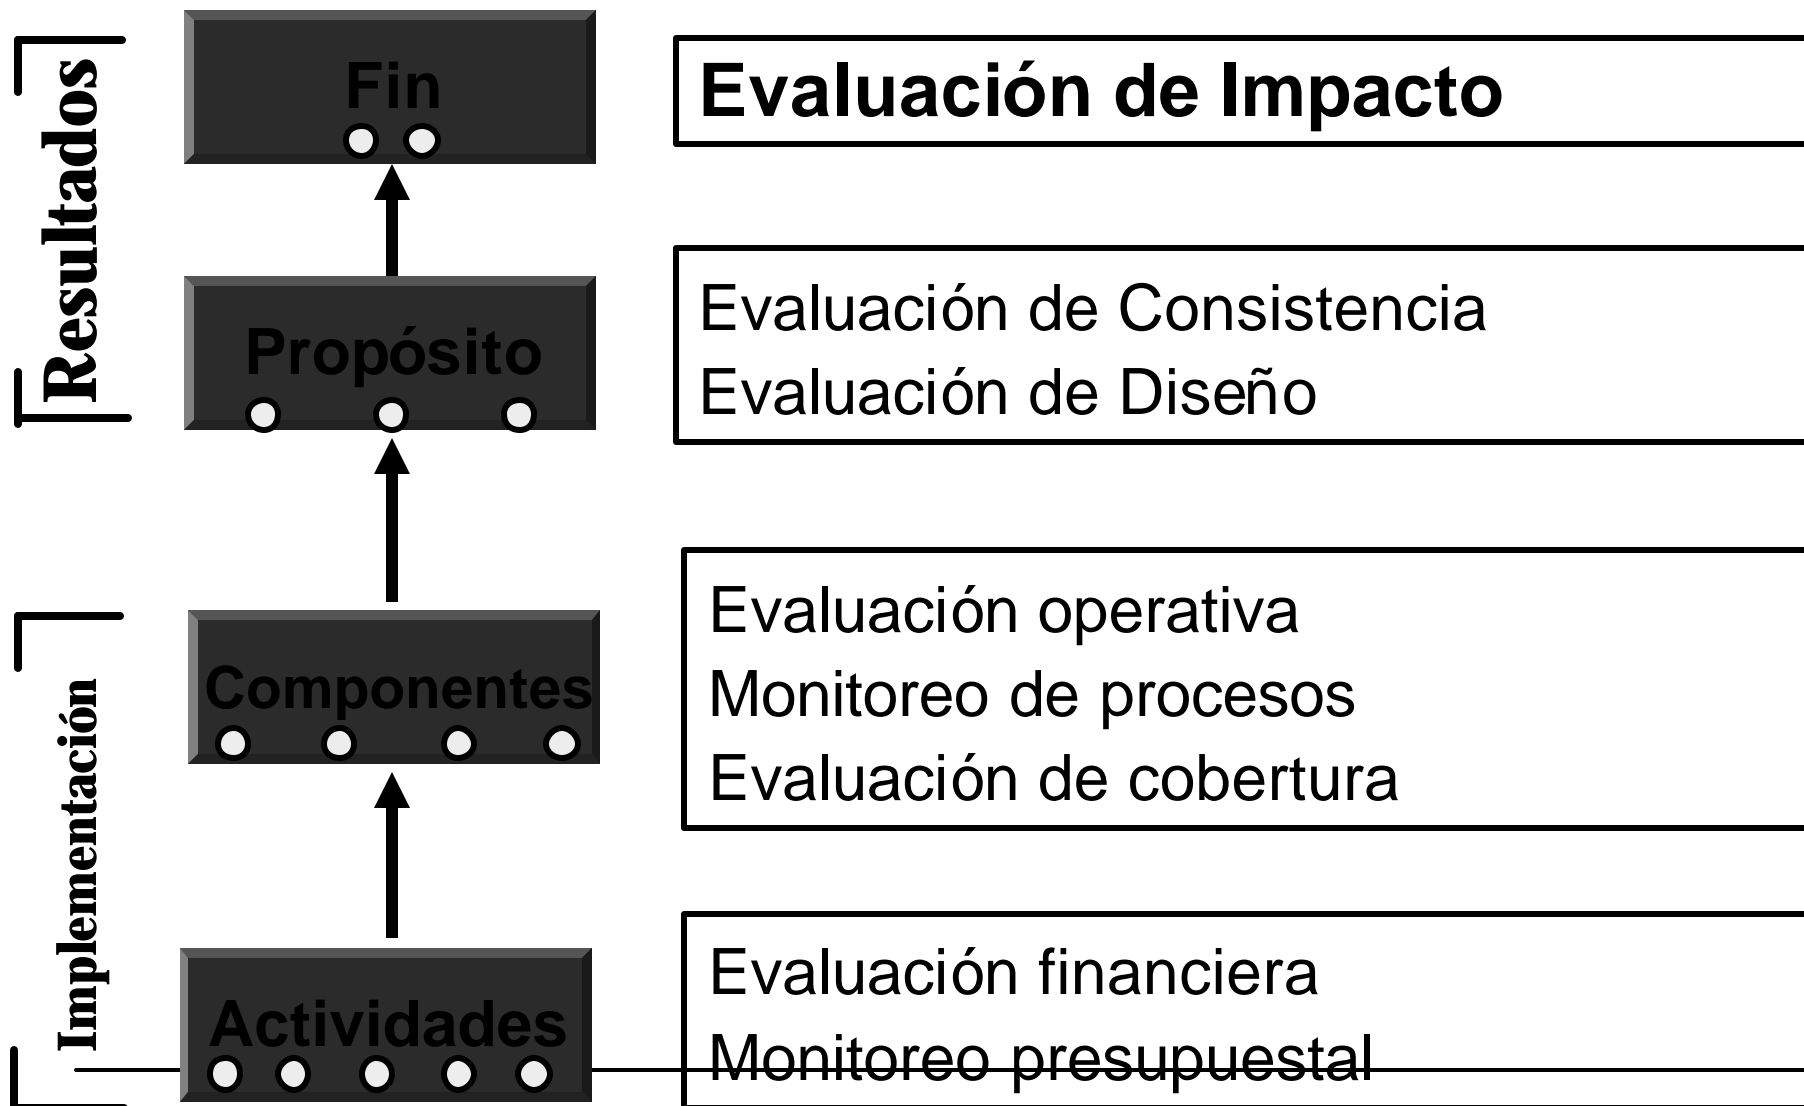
Resultados

Fin

Evaluación de Impacto

Propósito

Evaluación de Consistencia
Evaluación de Diseño

Implementación

Componentes

Evaluación operativa
Monitoreo de procesos
Evaluación de cobertura

Actividades

Evaluación financiera
Monitoreo presupuestal